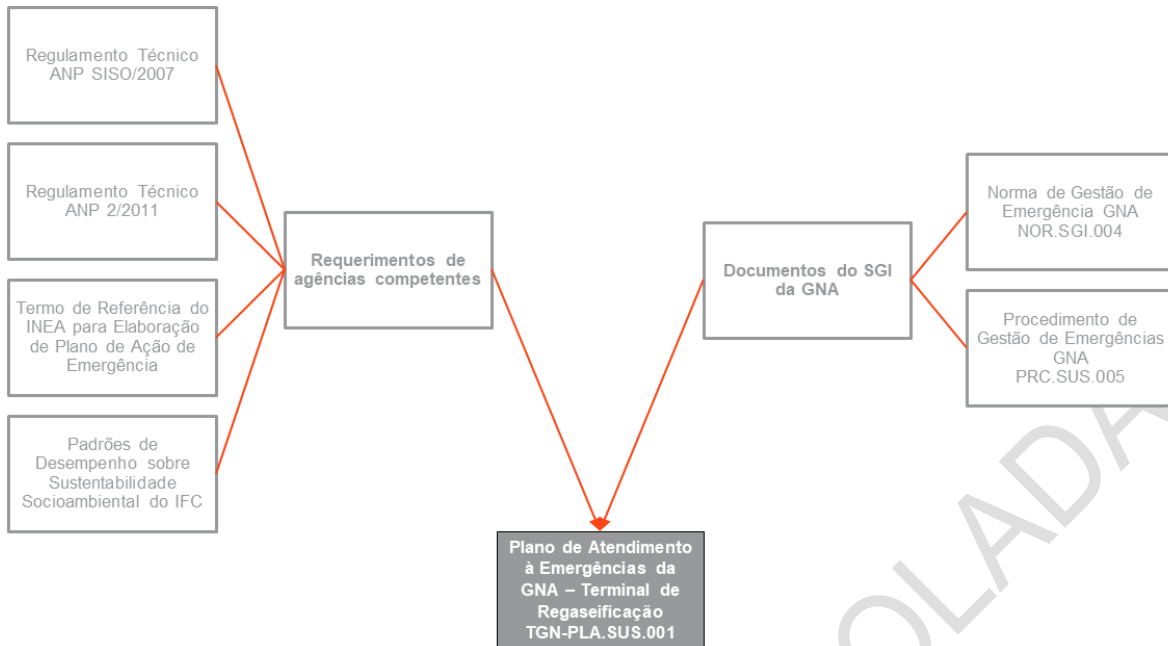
Regulamento Técnico ANP SISO/2007

Regulamento Técnico ANP 2/2011

Termo de Referência do INEA para Elaboração de Plano de Ação de Emergência

Padrões de Desempenho sobre Sustentabilidade Socioambiental do IFC

Requerimentos de agências competentes

Documentos do SGI da GNA

Norma de Gestão de Emergência GNA NOR.SGI.004

Procedimento de Gestão de Emergências GNA PRC.SUS.005

Plano de Atendimento à Emergências da GNA – Terminal de Regaseificação TGN-PLA.SUS.001

OLADA